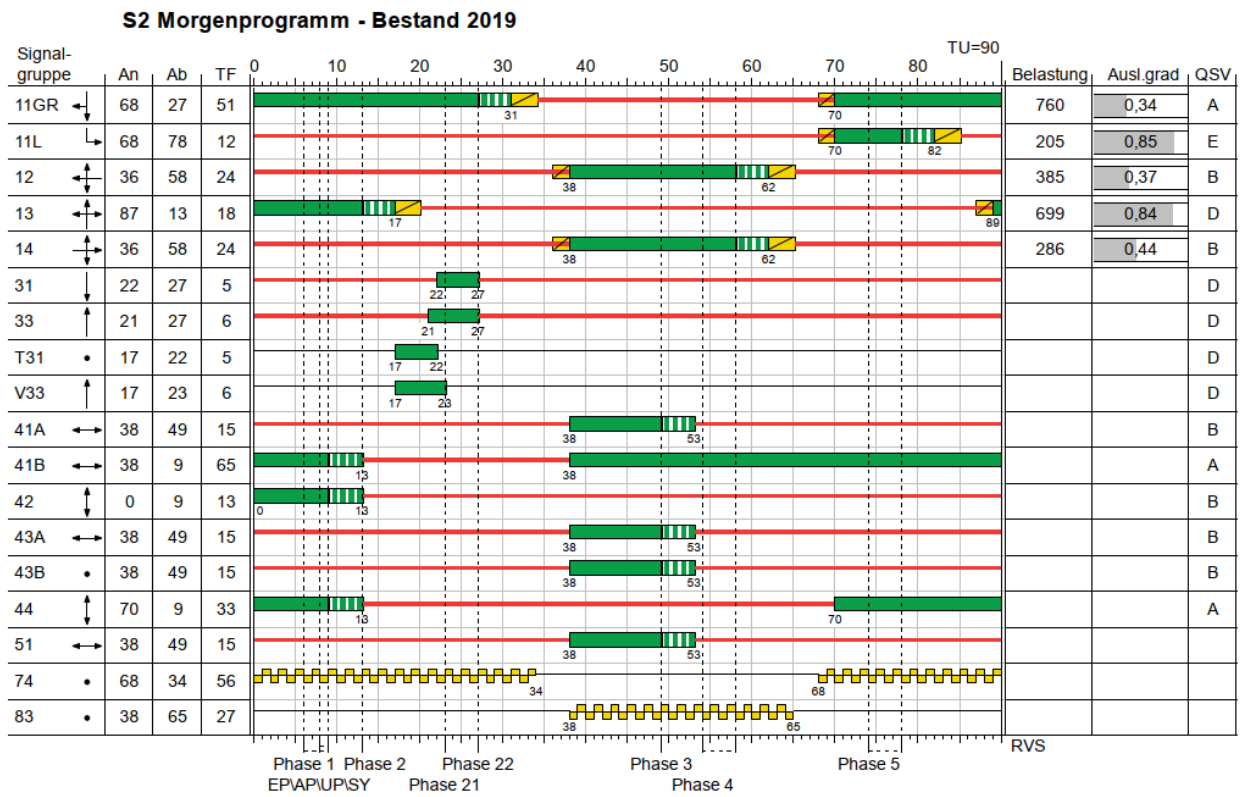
S2 Morgenprogramm - Bestand 2019

TU=90

| Signal-gruppe | An | Ab | TF | | Belastung | Ausl.grad | QSV |
|---|---|---|---|---|---|---|---|
| 11GR | 68 | 27 | 51 | 31, 70 | 760 | 0,34 | A |
| 11L | 68 | 78 | 12 | 70, 82 | 205 | 0,85 | E |
| 12 | 36 | 58 | 24 | 38, 62 | 385 | 0,37 | B |
| 13 | 87 | 13 | 18 | 17, 89 | 699 | 0,84 | D |
| 14 | 36 | 58 | 24 | 38, 62 | 286 | 0,44 | B |
| 31 | 22 | 27 | 5 | 22, 27 | | | D |
| 33 | 21 | 27 | 6 | 21, 27 | | | D |
| T31 | 17 | 22 | 5 | 17, 22 | | | D |
| V33 | 17 | 23 | 6 | 17, 23 | | | D |
| 41A | 38 | 49 | 15 | 38, 53 | | | B |
| 41B | 38 | 9 | 65 | 13, 38 | | | A |
| 42 | 0 | 9 | 13 | 0, 13 | | | B |
| 43A | 38 | 49 | 15 | 38, 53 | | | B |
| 43B | 38 | 49 | 15 | 38, 53 | | | B |
| 44 | 70 | 9 | 33 | 13, 70 | | | A |
| 51 | 38 | 49 | 15 | 38, 53 | | | B |
| 74 | 68 | 34 | 56 | 34, 68 | | | |
| 83 | 38 | 65 | 27 | 38, 65 | | | |

0 10 20 30 40 50 60 70 80

RVS

Phase 1 Phase 2 Phase 22 Phase 3 Phase 5
EP\AP\UP\SY Phase 21 Phase 4